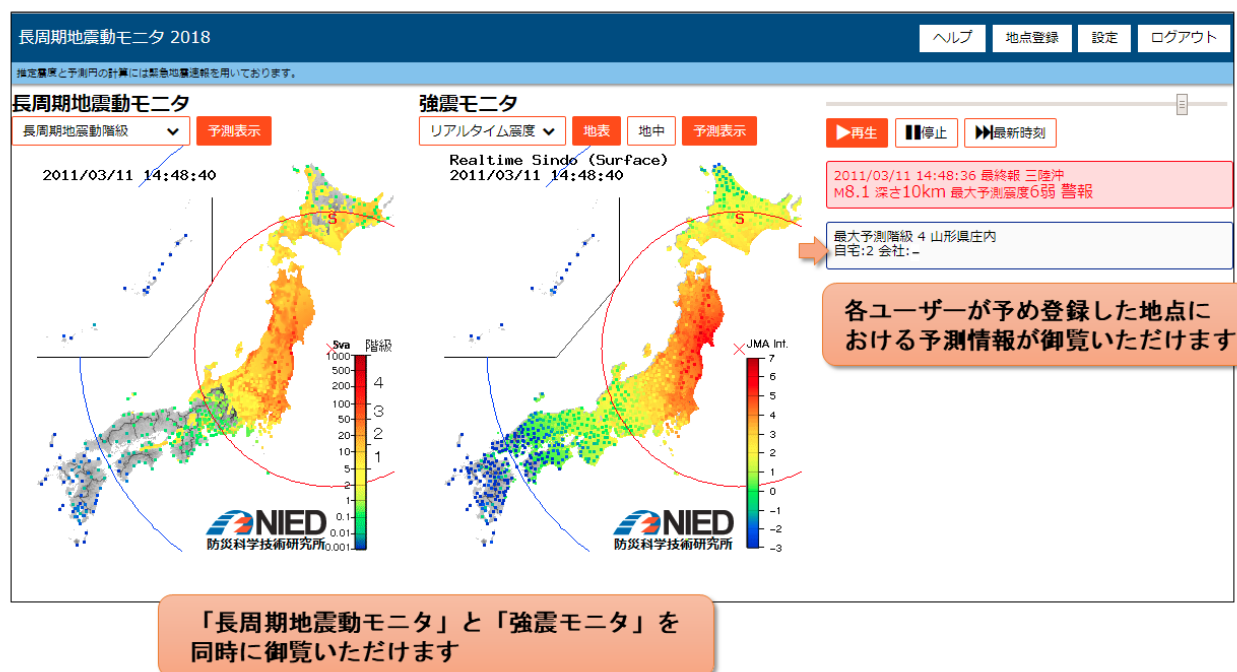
長周期地震動モニタ 2018

ヘルプ 地点登録 設定 ログアウト

推定震度と予測円の計算には緊急地震速報を用いております。

長周期地震動モニタ

長周期地震動階級 予測表示

2011/03/11 14:48:40

S

Sva 階級
1000
500
200
100
50
20
10
5
2
1
0.5
0.2
0.1
0.01
0.001

4
3
2
1

NIED
防災科学技術研究所

強震モニタ

リアルタイム震度 地表 地中 予測表示

Realtime Sindo (Surface)
2011/03/11 14:48:40

S

JMA Int.
7
6
5
4
3
2
1
0
−1
−2
−3

NIED
防災科学技術研究所

▶再生 ▮▮停止 ▶▶▮最新時刻

2011/03/11 14:48:36 最終報 三陸沖
M8.1 深さ10km 最大予測震度6弱 警報

最大予測階級 4 山形県庄内
自宅:2 会社:–

各ユーザーが予め登録した地点における予測情報が御覧いただけます

「長周期地震動モニタ」と「強震モニタ」を同時に御覧いただけます